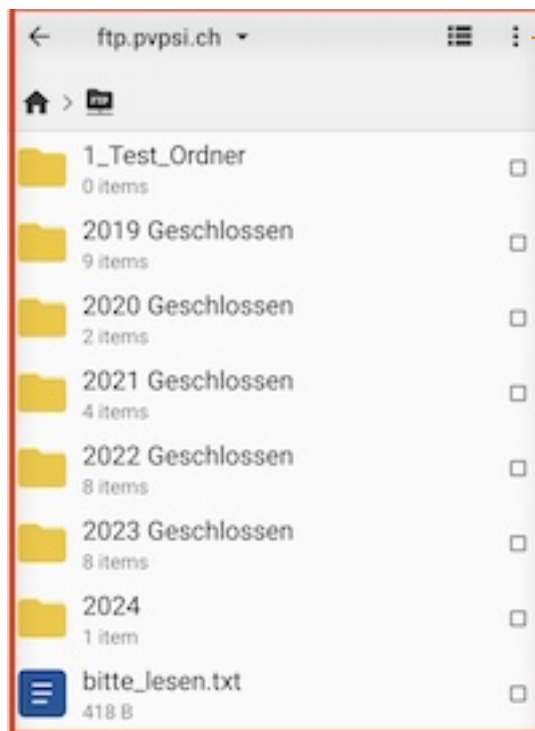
ftp.pvpsi.ch

FTP

1_Test_Ordner
0 items

2019 Geschlossen
9 items

2020 Geschlossen
2 items

2021 Geschlossen
4 items

2022 Geschlossen
8 items

2023 Geschlossen
8 items

2024
1 item

bitte_lesen.txt
418 B